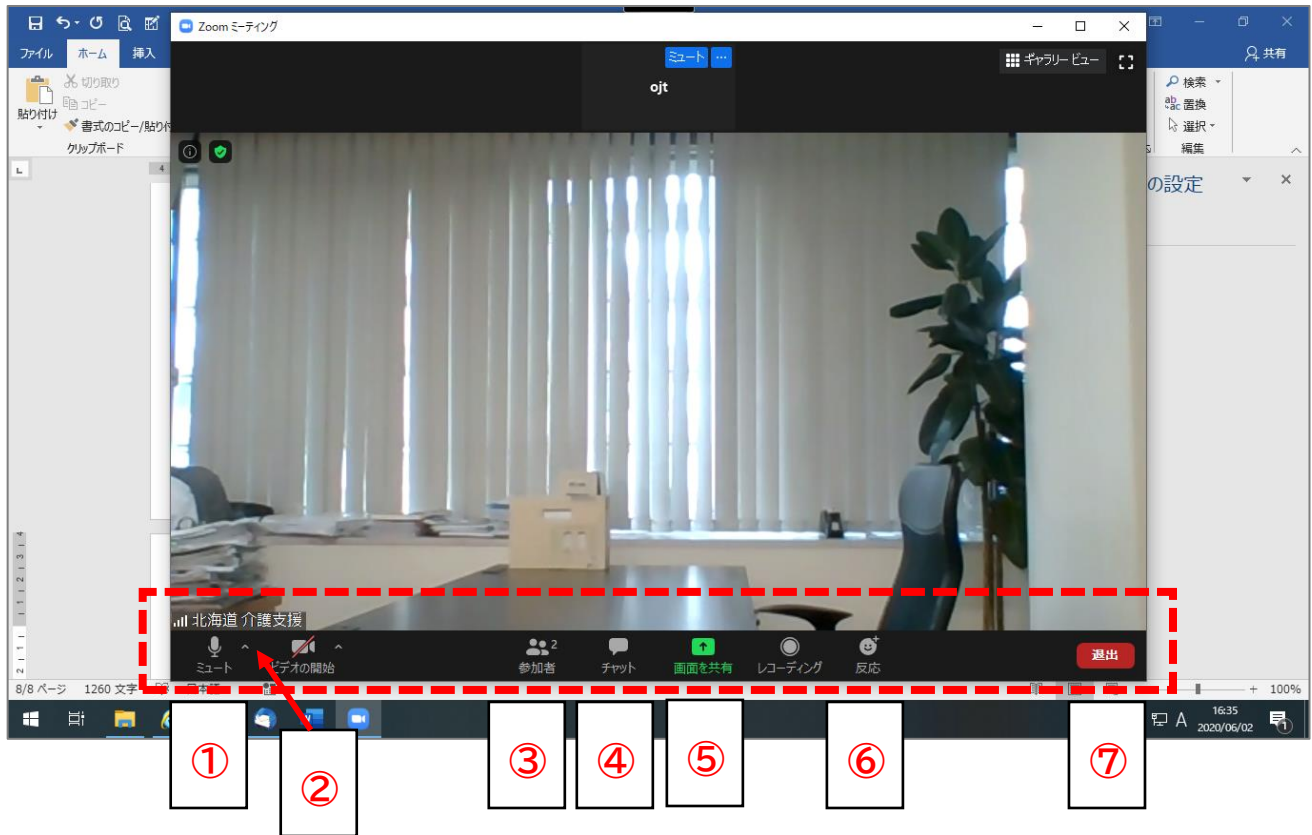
ファイル ホーム 挿入

貼り付け
切り取り
コピー
書式のコピー/貼り付
クリップボード

Zoom ミーティング

ミュート ...
ojt

ギャラリービュー

共有
検索
置換
選択
編集

の設定

北海道 介護支援

ミュート
ビデオの開始
2
参加者
チャット
画面を共有
レコーディング
反応
退出

8/8 ページ 1260 文字 日本語

100%

16:35
2020/06/02

①
②
③
④
⑤
⑥
⑦